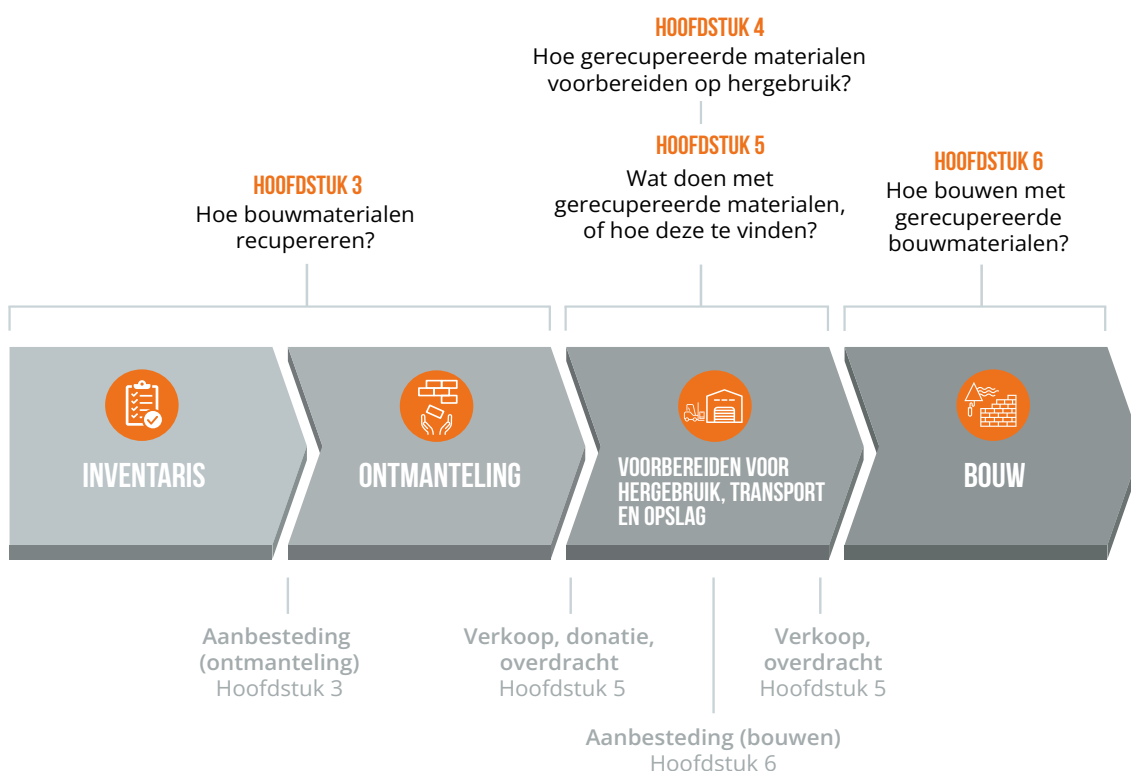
HOOFDSTUK 4
Hoe gerecupereerde materialen voorbereiden op hergebruik?

HOOFDSTUK 3
Hoe bouwmaterialen recupereren?

HOOFDSTUK 5
Wat doen met gerecupereerde materialen, of hoe deze te vinden?

HOOFDSTUK 6
Hoe bouwen met gerecupereerde bouwmaterialen?

INVENTARIS

ONTMANTELING

VOORBEREIDEN VOOR HERGEBRUIK, TRANSPORT EN OPSLAG

BOUW

Aanbesteding (ontmanteling)
Hoofdstuk 3

Verkoop, donatie, overdracht
Hoofdstuk 5

Verkoop, overdracht
Hoofdstuk 5

Aanbesteding (bouwen)
Hoofdstuk 6